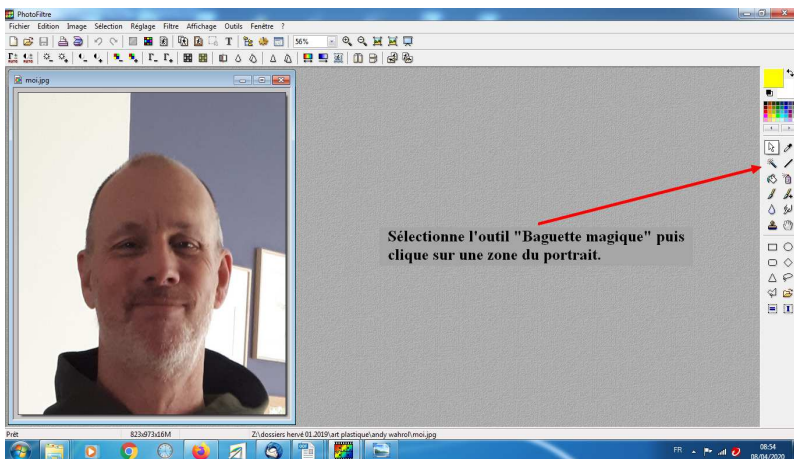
PhotoFiltre

Fichier Edition Image Sélection Réglage Filtre Affichage Outils Fenêtre ?

56%

moi.jpg

Sélectionne l'outil "Baguette magique" puis clique sur une zone du portrait.

Prêt 823x973x16M Z:\dossiers hervé 01.2019\art plastique\andy wahrol\moi.jpg

FR 08:54 08/04/2020